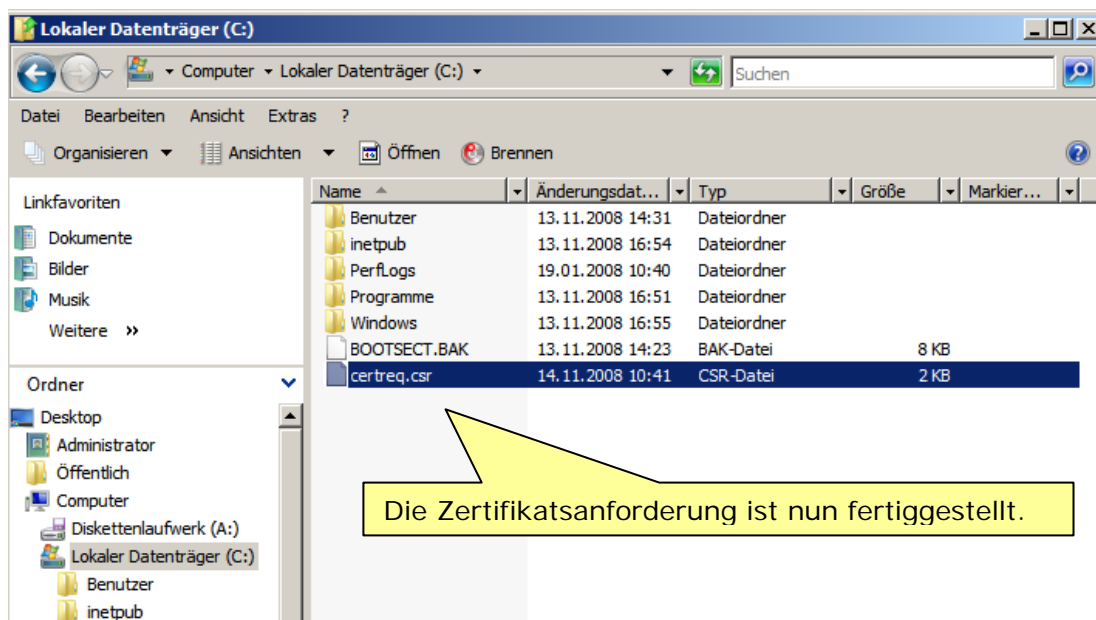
Lokaler Datenträger (C:)

Computer ▸ Lokaler Datenträger (C:) ▸

Suchen

Datei Bearbeiten Ansicht Extras ?

Organisieren Ansichten Öffnen Brennen

Linkfavoriten
Dokumente
Bilder
Musik
Weitere »

Ordner
Desktop
Administrator
Öffentlich
Computer
Diskettenlaufwerk (A:)
Lokaler Datenträger (C:)
Benutzer
inetpub

| Name | Änderungsdat... | Typ | Größe | Markier... |
|---|---|---|---|---|
| Benutzer | 13.11.2008 14:31 | Dateiordner | | |
| inetpub | 13.11.2008 16:54 | Dateiordner | | |
| PerfLogs | 19.01.2008 10:40 | Dateiordner | | |
| Programme | 13.11.2008 16:51 | Dateiordner | | |
| Windows | 13.11.2008 16:55 | Dateiordner | | |
| BOOTSECT.BAK | 13.11.2008 14:23 | BAK-Datei | 8 KB | |
| certreq.csr | 14.11.2008 10:41 | CSR-Datei | 2 KB | |

Die Zertifikatsanforderung ist nun fertiggestellt.